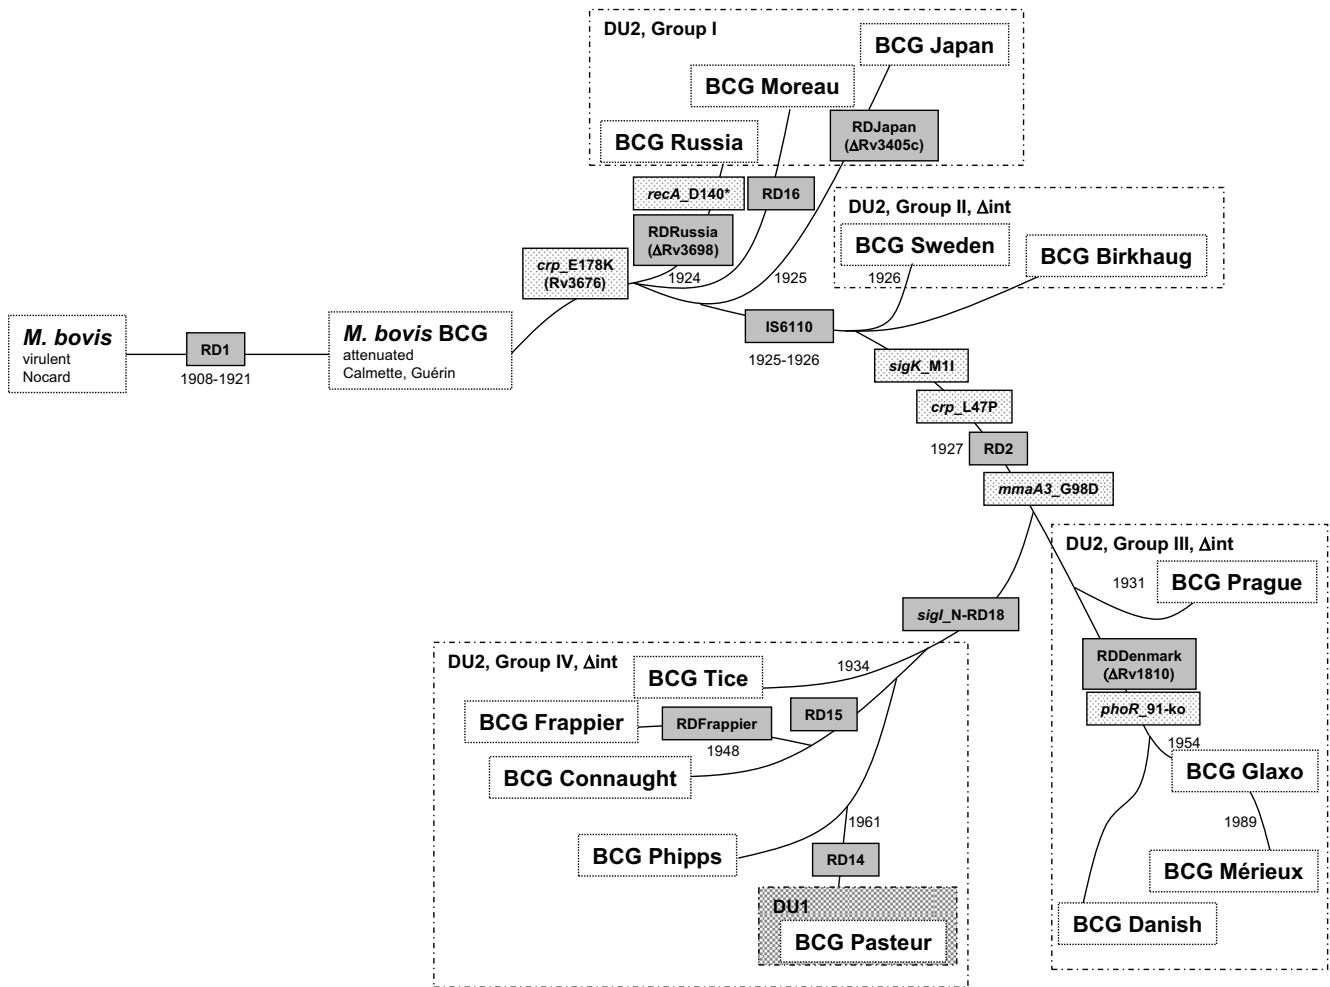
DU2, Group I

BCG Japan

BCG Moreau

RDJapan ($\Delta$Rv3405c)

BCG Russia

*recA*_D140*

RD16

RDRussia ($\Delta$Rv3698)

DU2, Group II, $\Delta$int

BCG Sweden

BCG Birkhaug

1926

*crp*_E178K (Rv3676)

1924

1925

*M. bovis* virulent Nocard

RD1

1908-1921

*M. bovis* BCG attenuated Calmette, Guérin

IS6110

1925-1926

*sigK*_M1I

*crp*_L47P

1927

RD2

*mmaA3*_G98D

DU2, Group III, $\Delta$int

1931

BCG Prague

*sigI*_N-RD18

DU2, Group IV, $\Delta$int

BCG Tice

1934

RDDenmark ($\Delta$Rv1810)

BCG Frappier

RDFrappier

RD15

*phoR*_91-ko

1948

1954

BCG Connaught

BCG Glaxo

1989

1961

BCG Phipps

RD14

BCG Mérieux

DU1

BCG Pasteur

BCG Danish